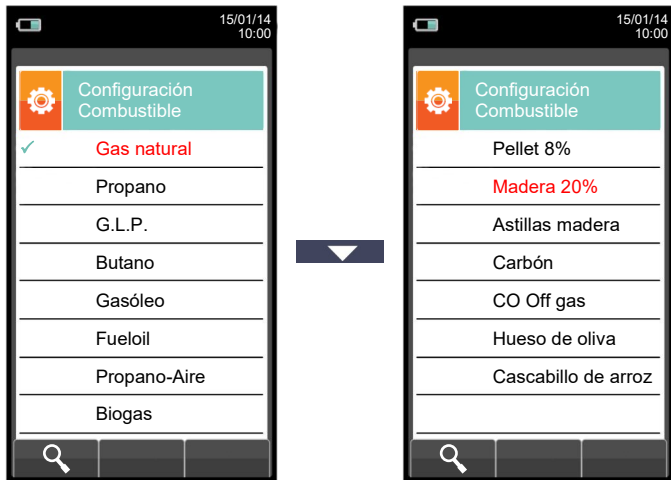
15/01/14
10:00

Configuración
Combustible

✓ Gas natural

Propano

G.L.P.

Butano

Gasóleo

Fueloil

Propano-Aire

Biogas

15/01/14
10:00

Configuración
Combustible

Pellet 8%

Madera 20%

Astillas madera

Carbón

CO Off gas

Hueso de oliva

Cascabillo de arroz